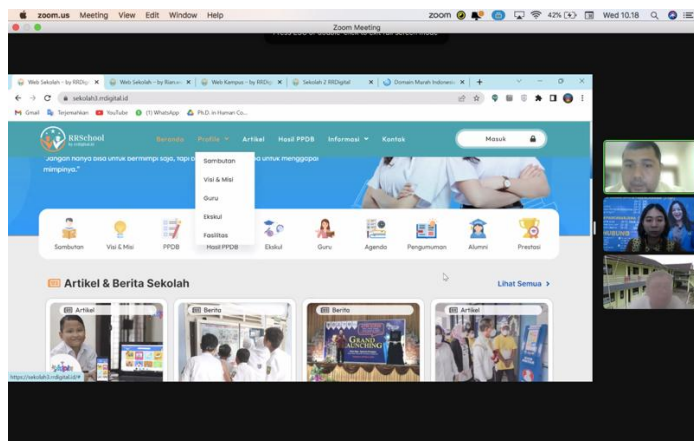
zoom.us Meeting View Edit Window Help
zoom 42% Wed 10.18
Zoom Meeting
Press Esc or double-click to exit full screen mode

Web Sekolah - by RRDi... ×
Web Sekolah - by Rian... ×
Web Kampus - by RRDi... ×
Sekolah 2 RRDigital ×
Domain Murah Indonesi... ×
+
sekolah3.rrdigital.id
Gmail Terjemahkan YouTube (1) WhatsApp Ph.D. in Human Co...

RRSchool
Beranda Profile Artikel Hasil PPDB Informasi Kontak
Masuk
"Jangan hanya ada untuk bermimpi saja, tapi o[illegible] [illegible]so untuk menggapai mimpinya."
Sambutan
Visi & Misi
Guru
Ekskul
Fasilitas
Sambutan Visi & Misi PPDB Hasil PPDB Ekskul Guru Agenda Pengumuman Alumni Prestasi
Artikel & Berita Sekolah
Lihat Semua >
Artikel
Berita
Berita
Artikel
GRAND LAUNCHING
https://sekolah3.rrdigital.id/#